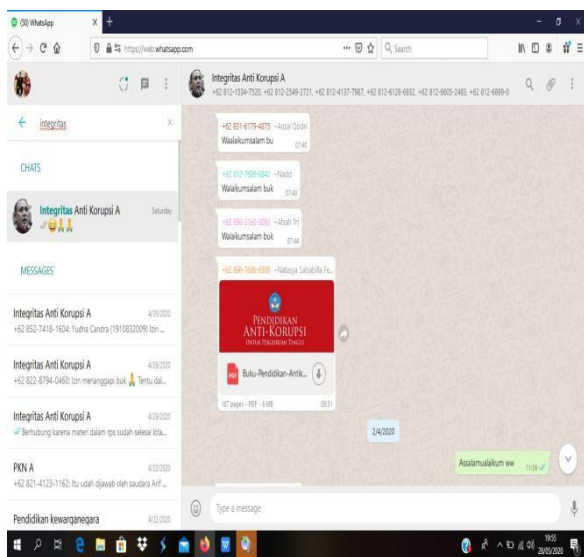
(30) WhatsApp

https://web.whatsapp.com

Search

Integritas Anti Korupsi A
+62 812-1534-7520, +62 812-2549-2721, +62 812-4137-7987, +62 812-6128-6832, +62 812-6605-2463, +62 812-6899-0

integritas

CHATS

Integritas Anti Korupsi A
Saturday

MESSAGES

Integritas Anti Korupsi A
4/28/2020
+62 852-7418-1604: Yudha Candra (1910832009) Izin ...

Integritas Anti Korupsi A
4/28/2020
+62 822-8794-0460: Izin menanggapi buk Tentu dal...

Integritas Anti Korupsi A
4/28/2020
Berhubung karena materi dalam rps sudah selesai kita...

PKN A
4/22/2020
+62 821-4123-1162: Itu udah djawab oleh saudara Arif ...

Pendidikan kewarganegara
4/22/2020

+62 831-6179-4875 ~Anzal Qodri
Waalaikumsalam bu
07:40

+62 812-7669-0842 ~Nadd
Waalaikumsalam buk
07:40

+62 896-2160-5099 ~Ahah Tri
Waalaikumsalam buk
07:44

+62 896-7606-6500 ~Natasya Salsabila Fe...

PENDIDIKAN
ANTI-KORUPSI
UNTUK PERGURUAN TINGGI

PDF
Buku-Pendidikan-Antik...

167 pages · PDF · 6 MB
09:31

2/4/2020

Assalamualaikum ww
11:59

Type a message

19:55
20/05/2020